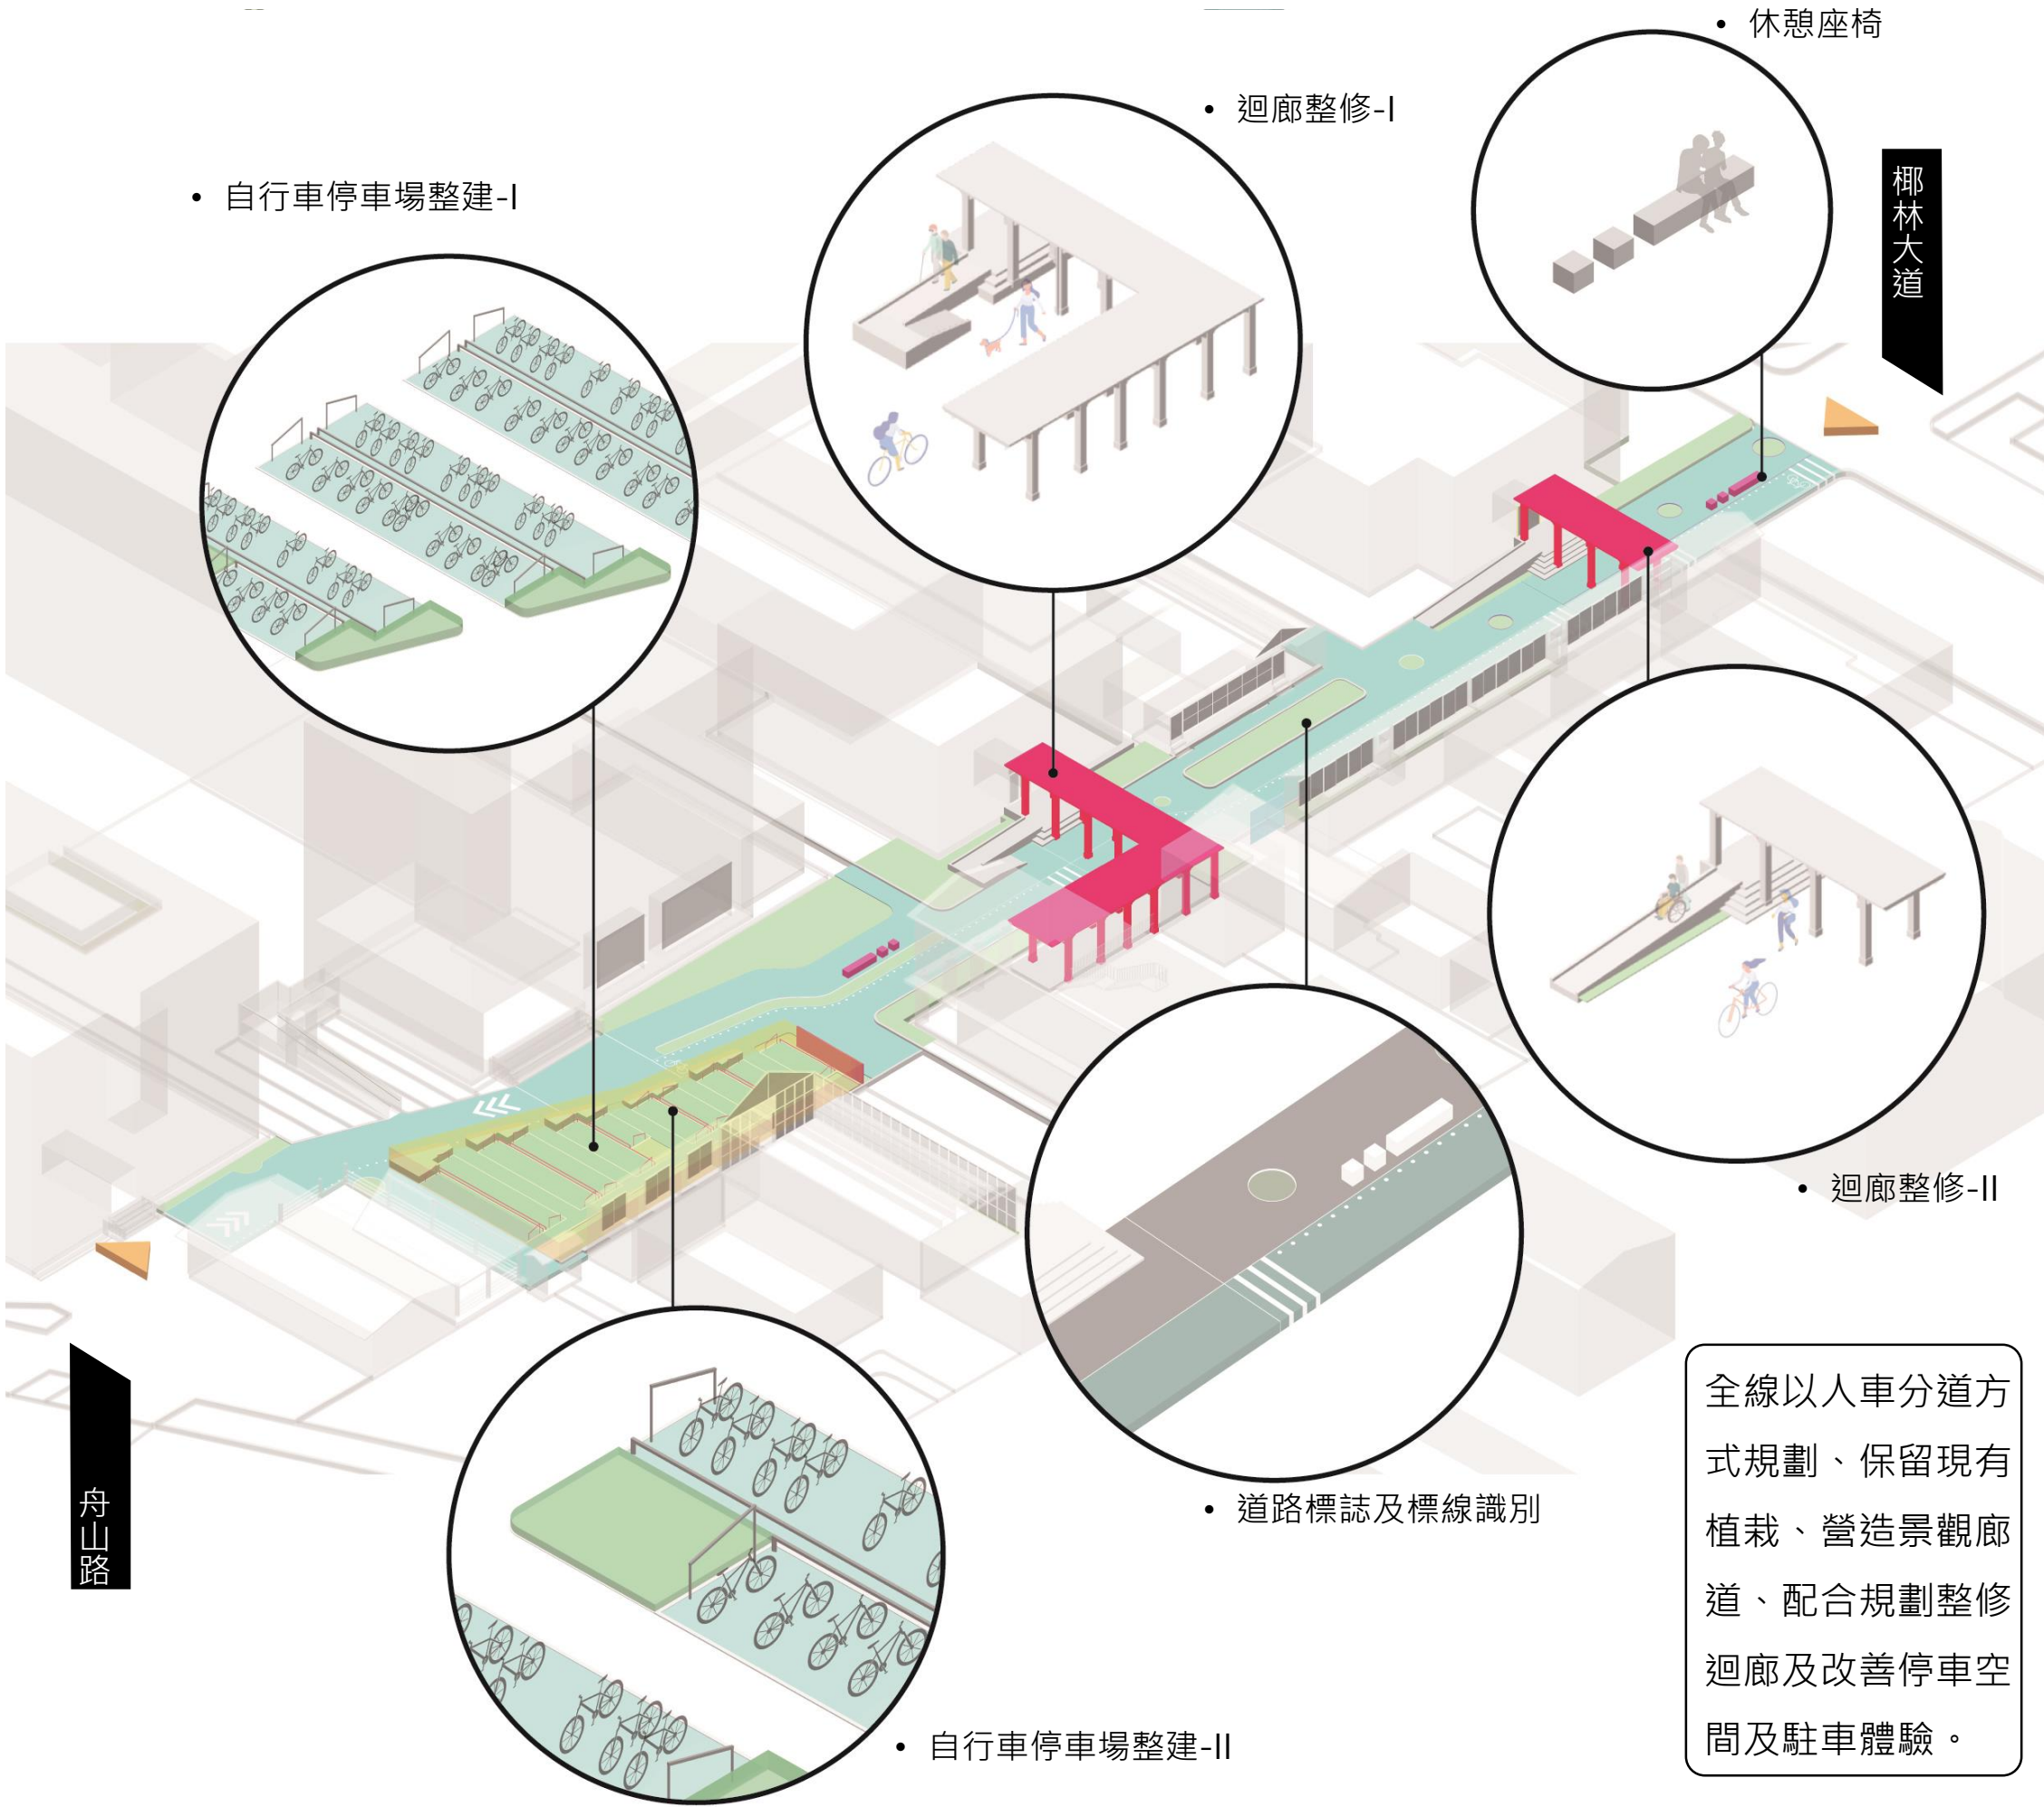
• 休憩座椅

• 迴廊整修-I

• 自行車停車場整建-I

椰林大道

• 迴廊整修-II

• 道路標誌及標線識別

舟山路

• 自行車停車場整建-II

全線以人車分道方式規劃、保留現有植栽、營造景觀廊道、配合規劃整修迴廊及改善停車空間及駐車體驗。